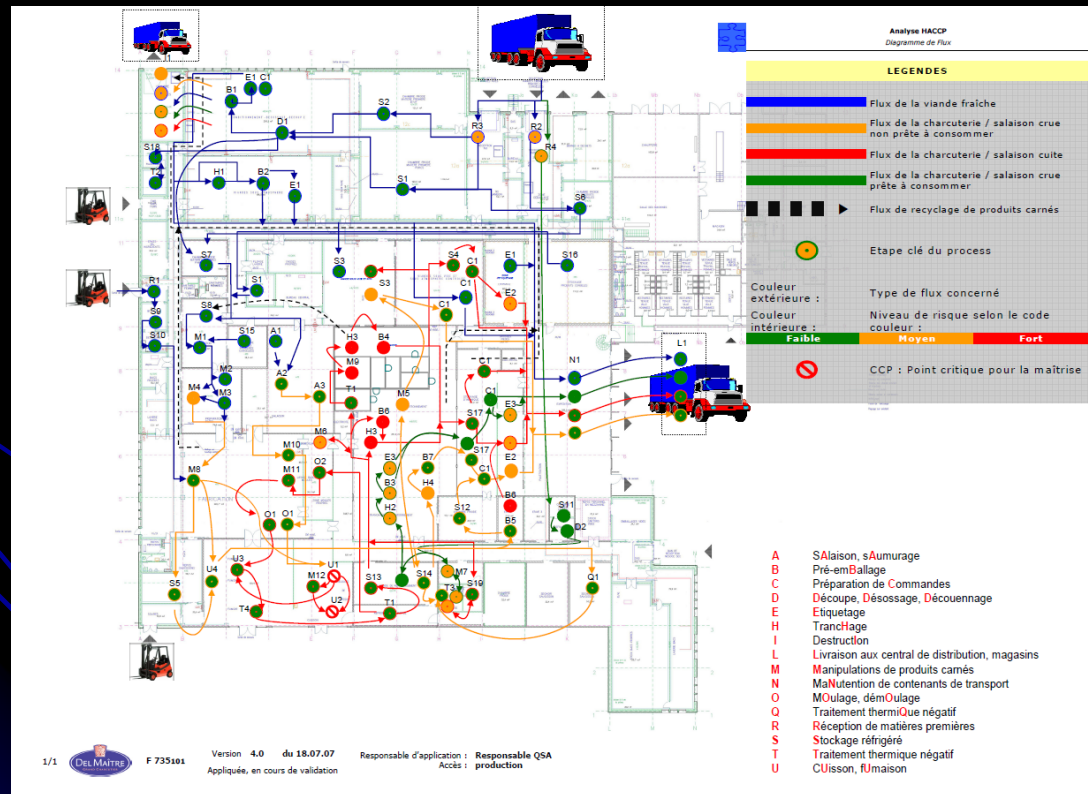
Analyse HACCP
Diagramme de Flux

LEGENDES

Flux de la viande fraîche
Flux de la charcuterie / salaison crue non prête à consommer
Flux de la charcuterie / salaison cuite
Flux de la charcuterie / salaison crue prête à consommer
Flux de recyclage de produits carnés
Etape clé du process
Couleur extérieure : Type de flux concerné
Couleur intérieure : Niveau de risque selon le code couleur :

| Faible | Moyen | Fort |
|---|---|---|

CCP : Point critique pour la maîtrise

E1 C1 B1 D1 S2 R3 R2 R4 S18 T4 H1 B2 E1 S1 S6 S7 S1 S3 S4 C1 E1 S16 R1 S9 S10 S3 C1 E2 S8 C1 M1 S15 A1 H3 B4 L1 M9 N1 A2 M2 A3 T1 M5 C1 M4 M3 B6 C1 E3 M6 H3 S17 M10 S17 M11 O2 E3 B7 E2 M8 B3 H4 C1 H2 S12 B6 O1 O1 B5 S11 D2 U3 U4 U1 M12 S13 S14 M7 T3 S19 Q1 S5 U2 T4 T1

A SAlaison, sAumurage
B Pré-emBallage
C Préparation de Commandes
D Découpe, Désossage, Découennage
E Etiquetage
H TrancHage
I Destruction
L Livraison aux central de distribution, magasins
M Manipulations de produits carnés
N MaNutention de contenants de transport
O MOulage, démOulage
Q Traitement thermiQue négatif
R Réception de matières premières
S Stockage réfrigéré
T Traitement thermique négatif
U CUisson, fUmaison

1/1 DEL MAÎTRE F 735101 Version 4.0 du 18.07.07 Appliquée, en cours de validation Responsable d'application : Responsable QSA Accès : production